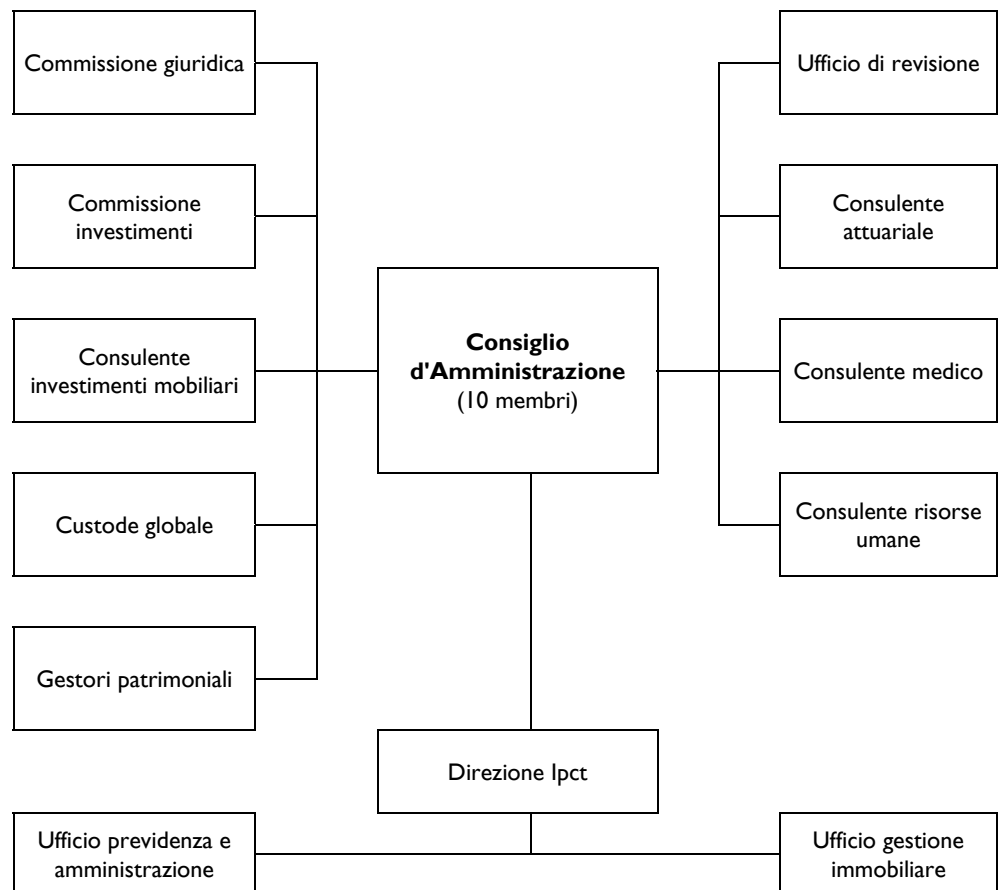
Commissione giuridica

Commissione investimenti

Consulente investimenti mobiliari

Custode globale

Gestori patrimoniali

**Consiglio d'Amministrazione**
(10 membri)

Ufficio di revisione

Consulente attuariale

Consulente medico

Consulente risorse umane

Direzione Ipct

Ufficio previdenza e amministrazione

Ufficio gestione immobiliare